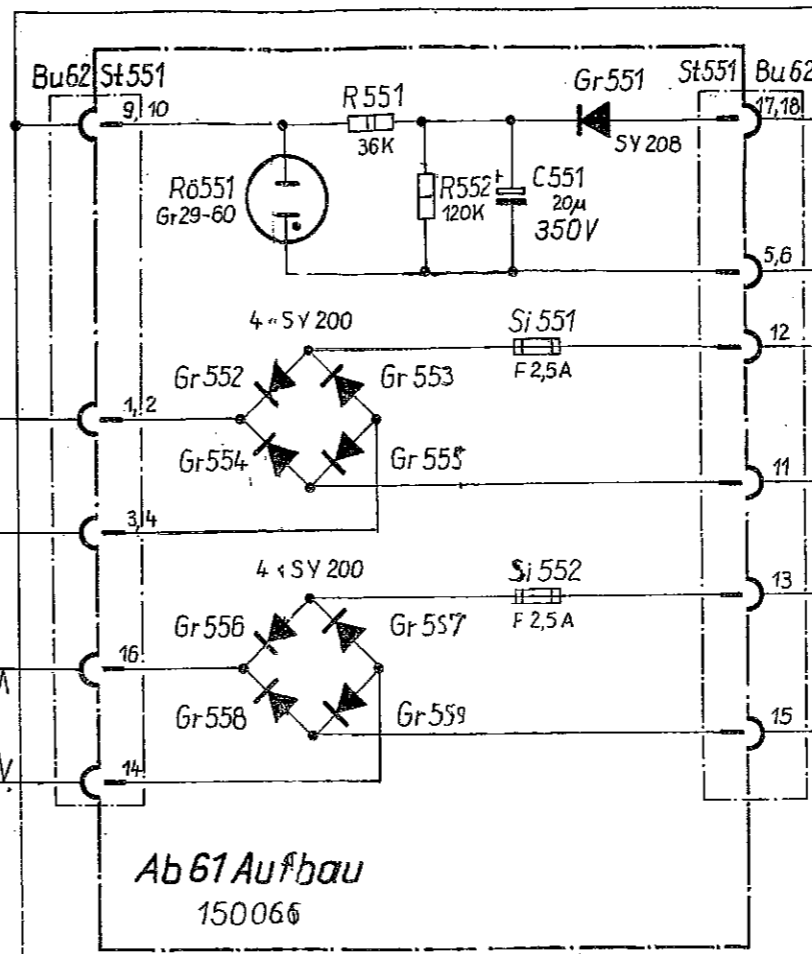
Bu62 St551
9 10
R551
36K
Gr551
SY 208
St551 Bu62
17,18
Rö551
Gr29-60
R552
120K
C551
20μ
350V
5,6
4 × SY 200
Si 551
F 2,5A
12
Gr 552
Gr 553
1,2
Gr554
Gr 555
11
3,4
4 × SY 200
Si 552
F 2,5 A
13
Gr 556
Gr 557
16
Gr558
Gr 559
15
14
Ab 61 Aufbau
150066